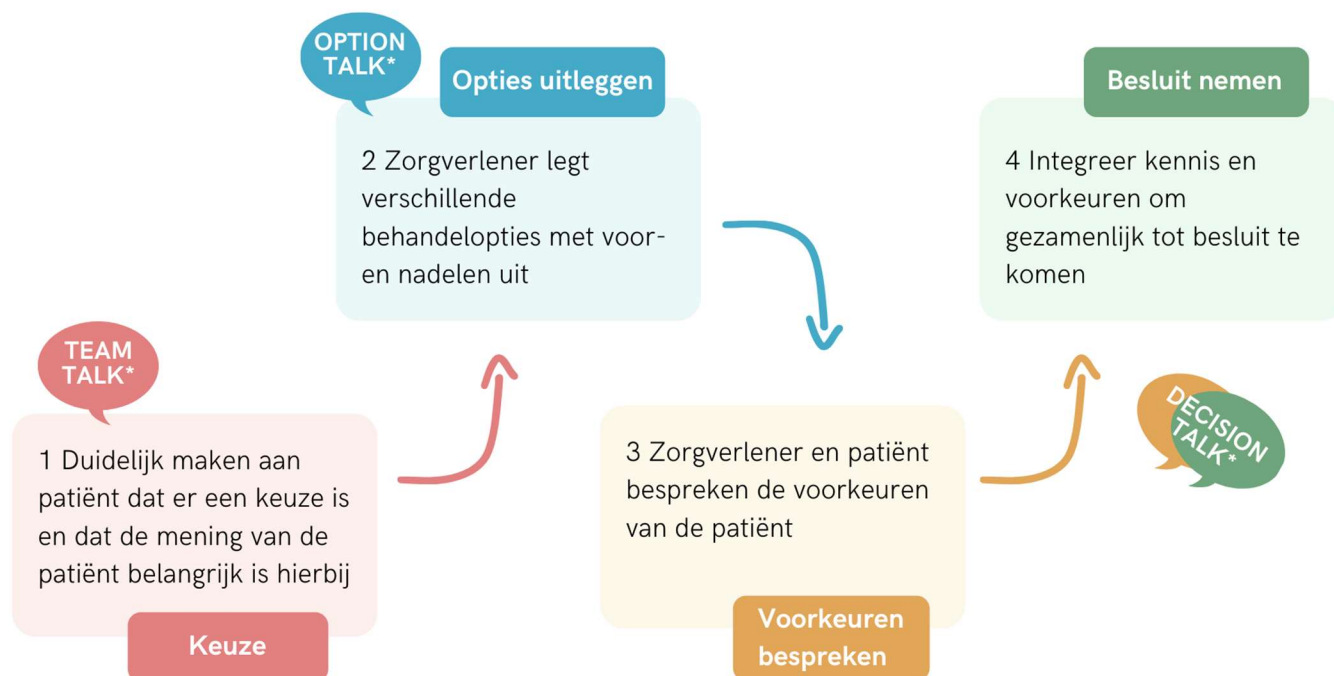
OPTION TALK*

Opties uitleggen

2 Zorgverlener legt verschillende behandelopties met voor- en nadelen uit

Besluit nemen

4 Integreer kennis en voorkeuren om gezamenlijk tot besluit te komen

TEAM TALK*

1 Duidelijk maken aan patiënt dat er een keuze is en dat de mening van de patiënt belangrijk is hierbij

Keuze

3 Zorgverlener en patiënt bespreken de voorkeuren van de patiënt

Voorkeuren bespreken

DECISION TALK*